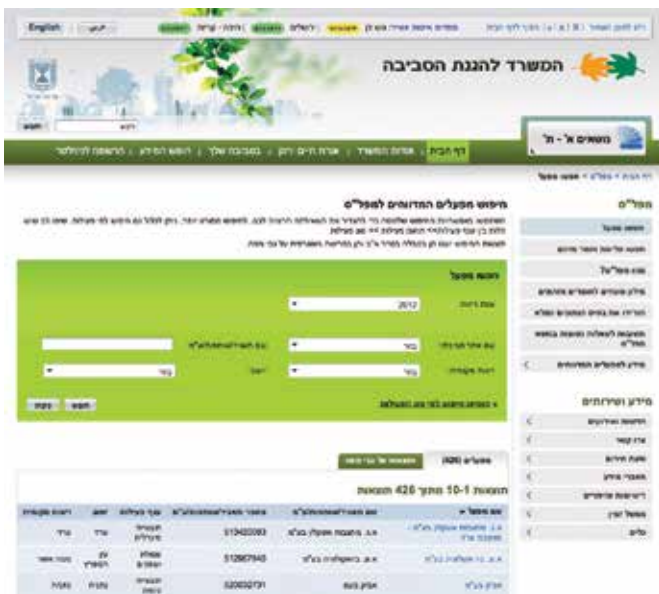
English

המשרד להגנת הסביבה

נושאים א' - ת'

דף הבית | אודות המשרד | אורח חיים ירוק | בסביבה שלך | הנושא החם | הרשמה לניוזלטר

חיפוש מפעל

מפל"ס

חיפוש מפעלים המדווחים למפל"ס

חיפוש מפעל

שנת דיווח: 2012

בחר

בחר

בחר

חפש נקה

מפעלים (426)

תוצאות 1-10 מתוך 426 תוצאות

| שם מפעל | שם חברה | מספר חברה | ענף פעילות | ישוב | רשות מקומית |
|---|---|---|---|---|---|
| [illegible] | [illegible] | 513422093 | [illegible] | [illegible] | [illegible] |
| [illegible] | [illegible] | 512887643 | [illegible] | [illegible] | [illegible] |
| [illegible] | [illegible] | 520032731 | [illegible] | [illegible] | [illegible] |

מידע ושירותים